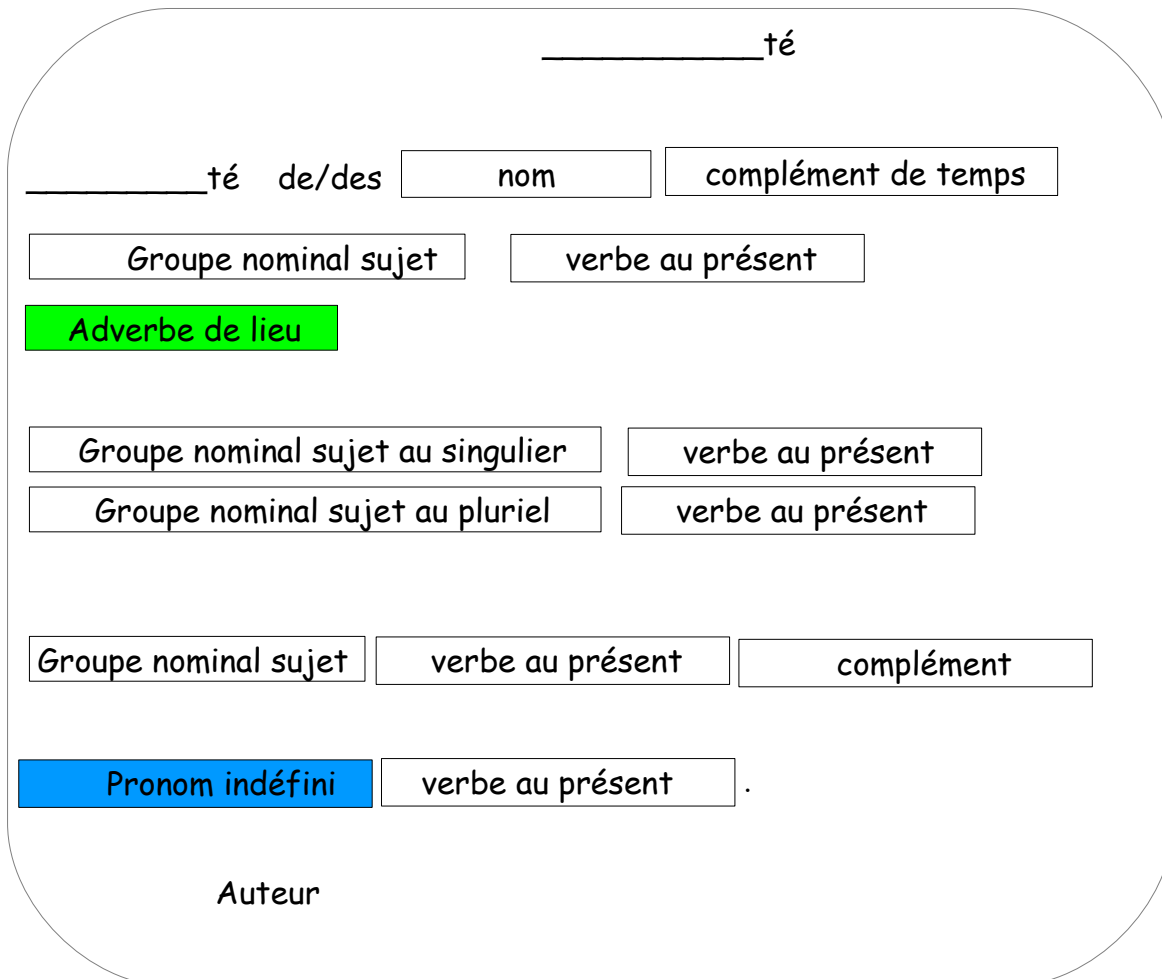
___________té

_________té de/des nom complément de temps

Groupe nominal sujet verbe au présent

Adverbe de lieu

Groupe nominal sujet au singulier verbe au présent

Groupe nominal sujet au pluriel verbe au présent

Groupe nominal sujet verbe au présent complément

Pronom indéfini verbe au présent .

Auteur